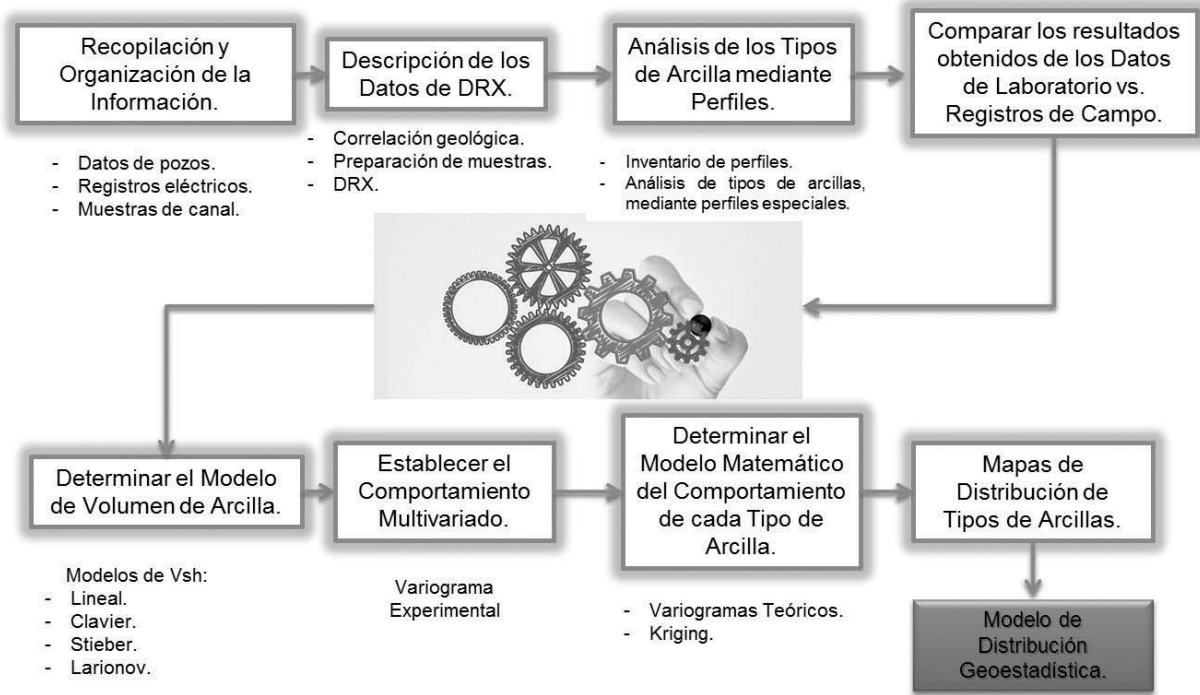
Recopilación y Organización de la Información.

- Datos de pozos.
- Registros eléctricos.
- Muestras de canal.

Descripción de los Datos de DRX.

- Correlación geológica.
- Preparación de muestras.
- DRX.

Análisis de los Tipos de Arcilla mediante Perfiles.

- Inventario de perfiles.
- Análisis de tipos de arcillas, mediante perfiles especiales.

Comparar los resultados obtenidos de los Datos de Laboratorio vs. Registros de Campo.

Determinar el Modelo de Volumen de Arcilla.

Modelos de Vsh:
- Lineal.
- Clavier.
- Stieber.
- Larionov.

Establecer el Comportamiento Multivariado.

Variograma Experimental

Determinar el Modelo Matemático del Comportamiento de cada Tipo de Arcilla.

- Variogramas Teóricos.
- Kriging.

Mapas de Distribución de Tipos de Arcillas.

Modelo de Distribución Geoestadística.